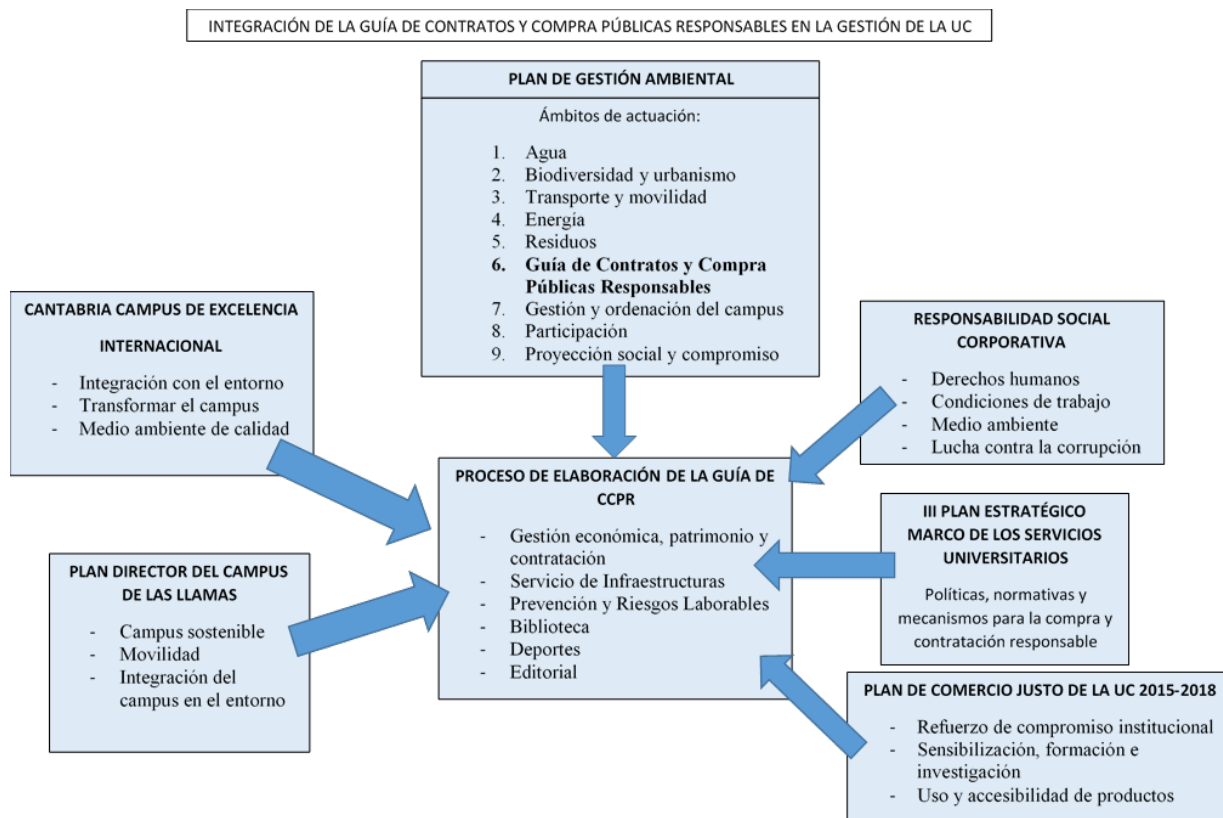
INTEGRACIÓN DE LA GUÍA DE CONTRATOS Y COMPRA PÚBLICAS RESPONSABLES EN LA GESTIÓN DE LA UC

PLAN DE GESTIÓN AMBIENTAL

Ámbitos de actuación:

1. Agua
2. Biodiversidad y urbanismo
3. Transporte y movilidad
4. Energia
5. Residuos
6. **Guía de Contratos y Compra Públicas Responsables**
7. Gestión y ordenación del campus
8. Participación
9. Proyección social y compromiso

CANTABRIA CAMPUS DE EXCELENCIA

INTERNACIONAL

- Integración con el entorno
- Transformar el campus
- Medio ambiente de calidad

RESPONSABILIDAD SOCIAL CORPORATIVA

- Derechos humanos
- Condiciones de trabajo
- Medio ambiente
- Lucha contra la corrupción

PROCESO DE ELABORACIÓN DE LA GUÍA DE CCPR

- Gestión económica, patrimonio y contratación
- Servicio de Infraestructuras
- Prevención y Riesgos Laborables
- Biblioteca
- Deportes
- Editorial

III PLAN ESTRATÉGICO MARCO DE LOS SERVICIOS UNIVERSITARIOS

Políticas, normativas y mecanismos para la compra y contratación responsable

PLAN DIRECTOR DEL CAMPUS DE LAS LLAMAS

- Campus sostenible
- Movilidad
- Integración del campus en el entorno

PLAN DE COMERCIO JUSTO DE LA UC 2015-2018

- Refuerzo de compromiso institucional
- Sensibilización, formación e investigación
- Uso y accesibilidad de productos